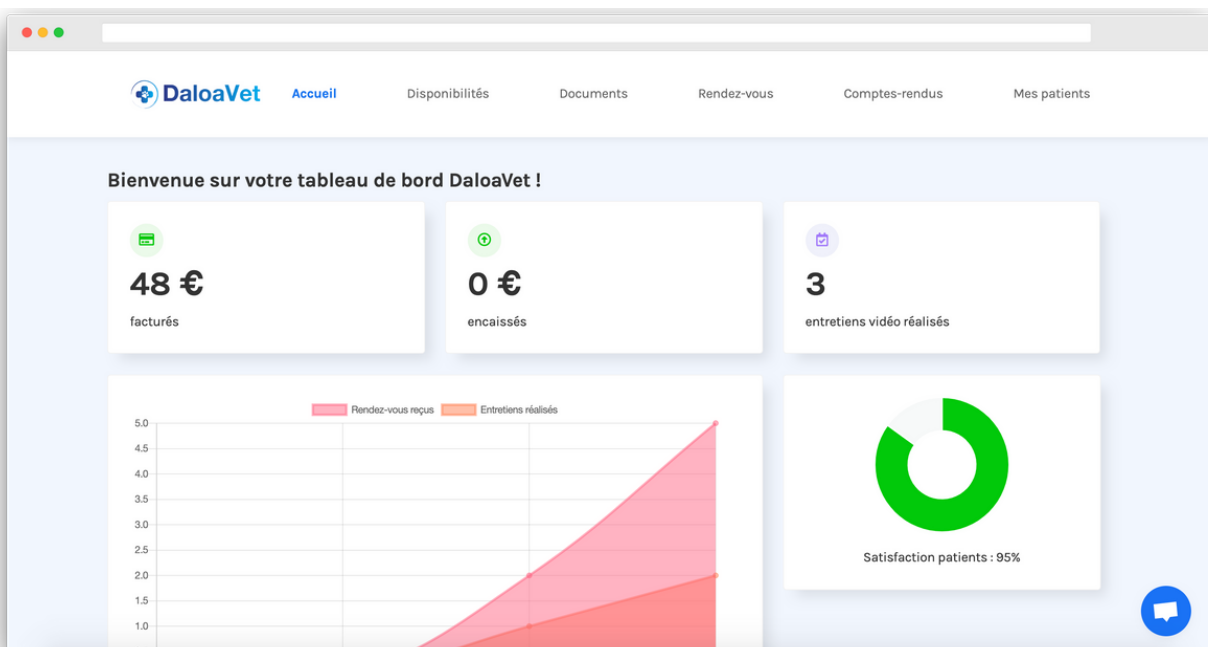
DaloaVet Accueil Disponibilités Documents Rendez-vous Comptes-rendus Mes patients

Bienvenue sur votre tableau de bord DaloaVet !

48 €
facturés

0 €
encaissés

3
entretiens vidéo réalisés

Rendez-vous reçus Entretiens réalisés

5.0
4.5
4.0
3.5
3.0
2.5
2.0
1.5
1.0

Satisfaction patients : 95%